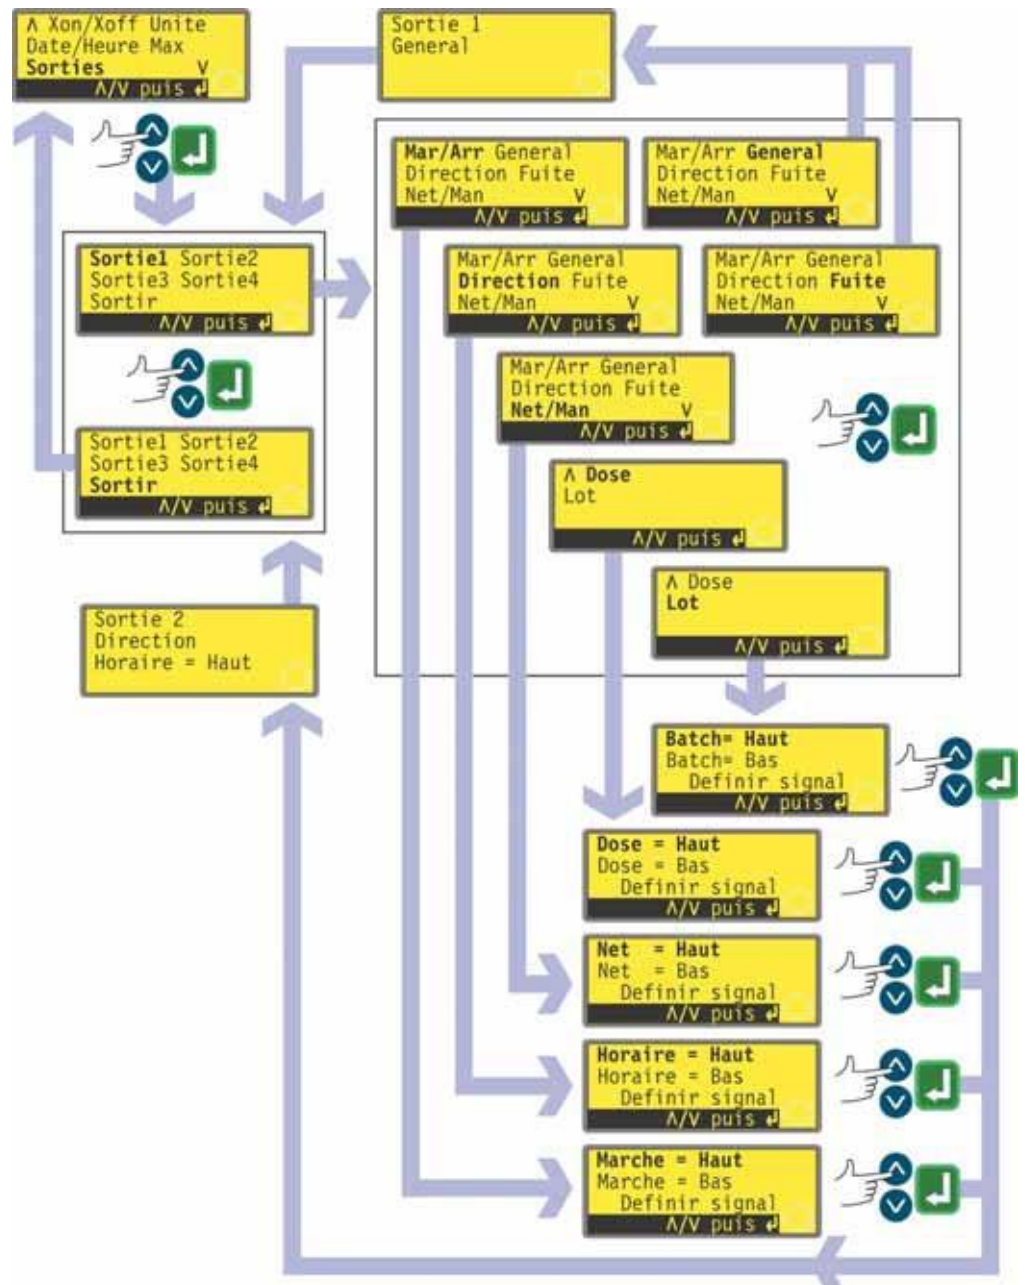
Λ Xon/Xoff Unite
Date/Heure Max
Sorties V
Λ/V puis ↵

Sortie 1
General

Sortie1 Sortie2
Sortie3 Sortie4
Sortir
Λ/V puis ↵

Sortie1 Sortie2
Sortie3 Sortie4
Sortir
Λ/V puis ↵

Sortie 2
Direction
Horaire = Haut

Mar/Arr General
Direction Fuite
Net/Man V
Λ/V puis ↵

Mar/Arr General
Direction Fuite
Net/Man V
Λ/V puis ↵

Mar/Arr General
Direction Fuite
Net/Man V
Λ/V puis ↵

Mar/Arr General
Direction Fuite
Net/Man V
Λ/V puis ↵

Mar/Arr General
Direction Fuite
Net/Man V
Λ/V puis ↵

Λ Dose
Lot
Λ/V puis ↵

Λ Dose
Lot
Λ/V puis ↵

Batch= Haut
Batch= Bas
Definir signal
Λ/V puis ↵

Dose = Haut
Dose = Bas
Definir signal
Λ/V puis ↵

Net = Haut
Net = Bas
Definir signal
Λ/V puis ↵

Horaire = Haut
Horaire = Bas
Definir signal
Λ/V puis ↵

Marche = Haut
Marche = Bas
Definir signal
Λ/V puis ↵